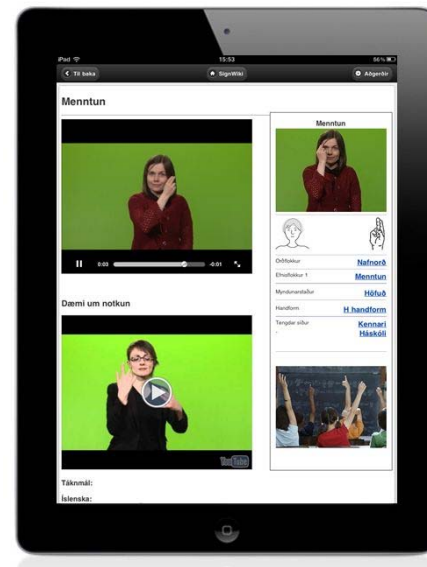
iPad 15:53 96%

Til baka

SignWiki

Aðgerðir

Menntun

0:03 -0:01

Dæmi um notkun

YouTube

Táknmál:

Íslenska:

Menntun

| | |
|---|---|
| Orðflokkur | Nafnorð |
| Efnisflokkur 1 | Menntun |
| Myndunarstaður | Höfuð |
| Handform | H handform |
| Tengdar síður | Kennari Háskóli |